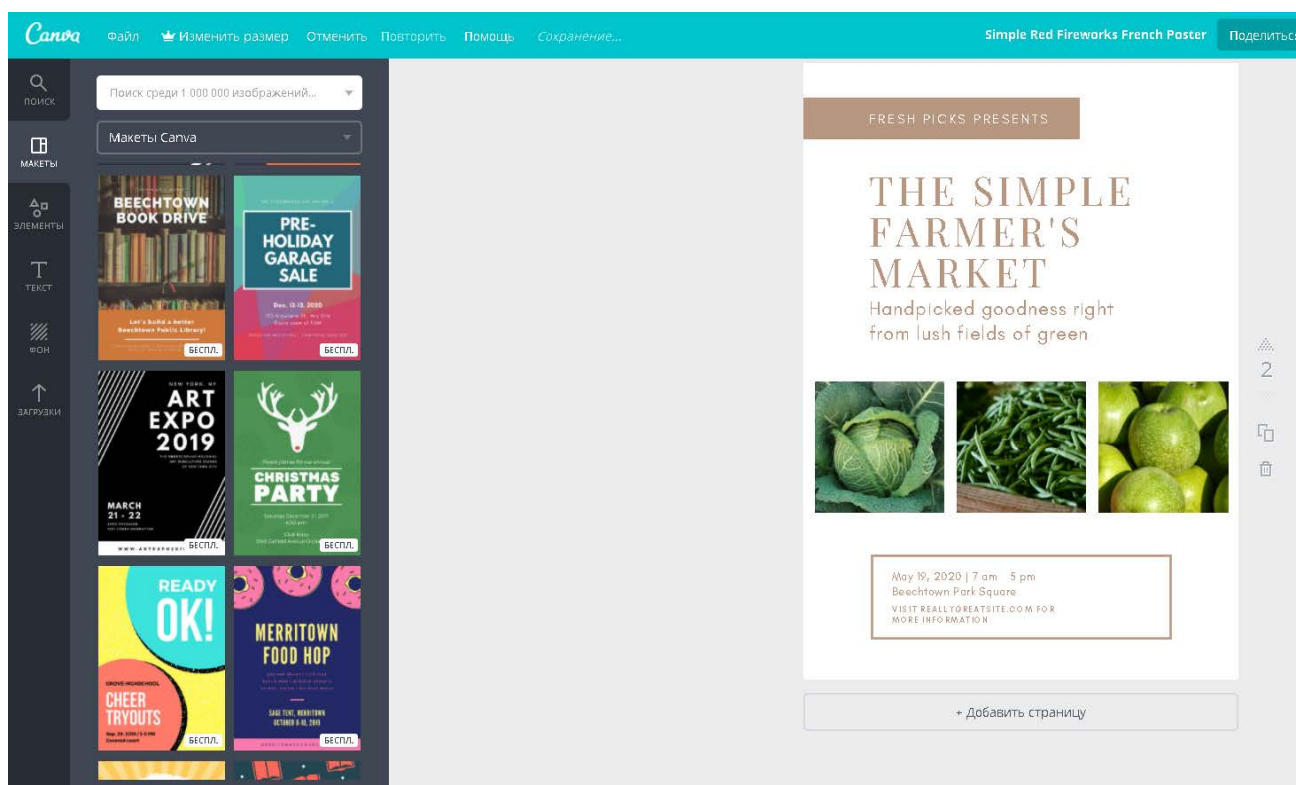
Canva Файл Изменить размер Отменить Повторить Помощь Сохранение...

Simple Red Fireworks French Poster Поделиться

ПОИСК

МАКЕТЫ

ЭЛЕМЕНТЫ

ТЕКСТ

ФОН

ЗАГРУЗКИ

Поиск среди 1 000 000 изображений...

Макеты Canva

BEECHTOWN BOOK DRIVE

Let's build a better Beechtown Public Library!

БЕСПЛ.

PRE-HOLIDAY GARAGE SALE

Dec. 12-13, 2020

БЕСПЛ.

NEW YORK, NY

ART EXPO 2019

MARCH 21 - 22

БЕСПЛ.

CHRISTMAS PARTY

БЕСПЛ.

READY OK!

GROVE HIGHSCHOOL

CHEER TRYOUTS

БЕСПЛ.

MERRITOWN FOOD HOP

SAGE TENT, MERRITOWN OCTOBER 6-10, 2019

БЕСПЛ.

FRESH PICKS PRESENTS

THE SIMPLE FARMER'S MARKET

Handpicked goodness right from lush fields of green

May 19, 2020 | 7 am 5 pm
Beechtown Park Square
VISIT REALLYGREATSITE.COM FOR MORE INFORMATION

2

+ Добавить страницу